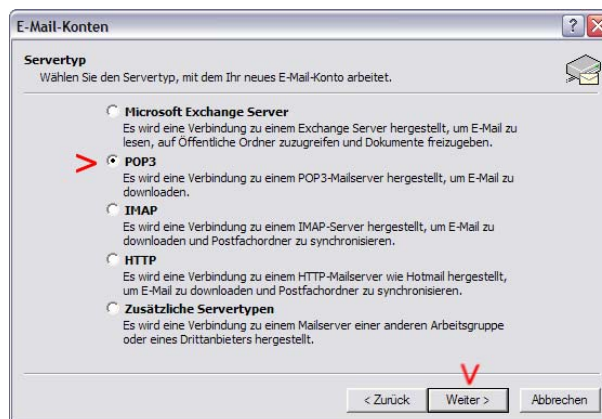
E-Mail-Konten

?

Servertyp

Wählen Sie den Servertyp, mit dem Ihr neues E-Mail-Konto arbeitet.

Microsoft Exchange Server

Es wird eine Verbindung zu einem Exchange Server hergestellt, um E-Mail zu lesen, auf Öffentliche Ordner zuzugreifen und Dokumente freizugeben.

POP3

Es wird eine Verbindung zu einem POP3-Mailserver hergestellt, um E-Mail zu downloaden.

IMAP

Es wird eine Verbindung zu einem IMAP-Server hergestellt, um E-Mail zu downloaden und Postfachordner zu synchronisieren.

HTTP

Es wird eine Verbindung zu einem HTTP-Mailserver wie Hotmail hergestellt, um E-Mail zu downloaden und Postfachordner zu synchronisieren.

Zusätzliche Servertypen

Es wird eine Verbindung zu einem Mailserver einer anderen Arbeitsgruppe oder eines Drittanbieters hergestellt.

< Zurück

Weiter >

Abbrechen